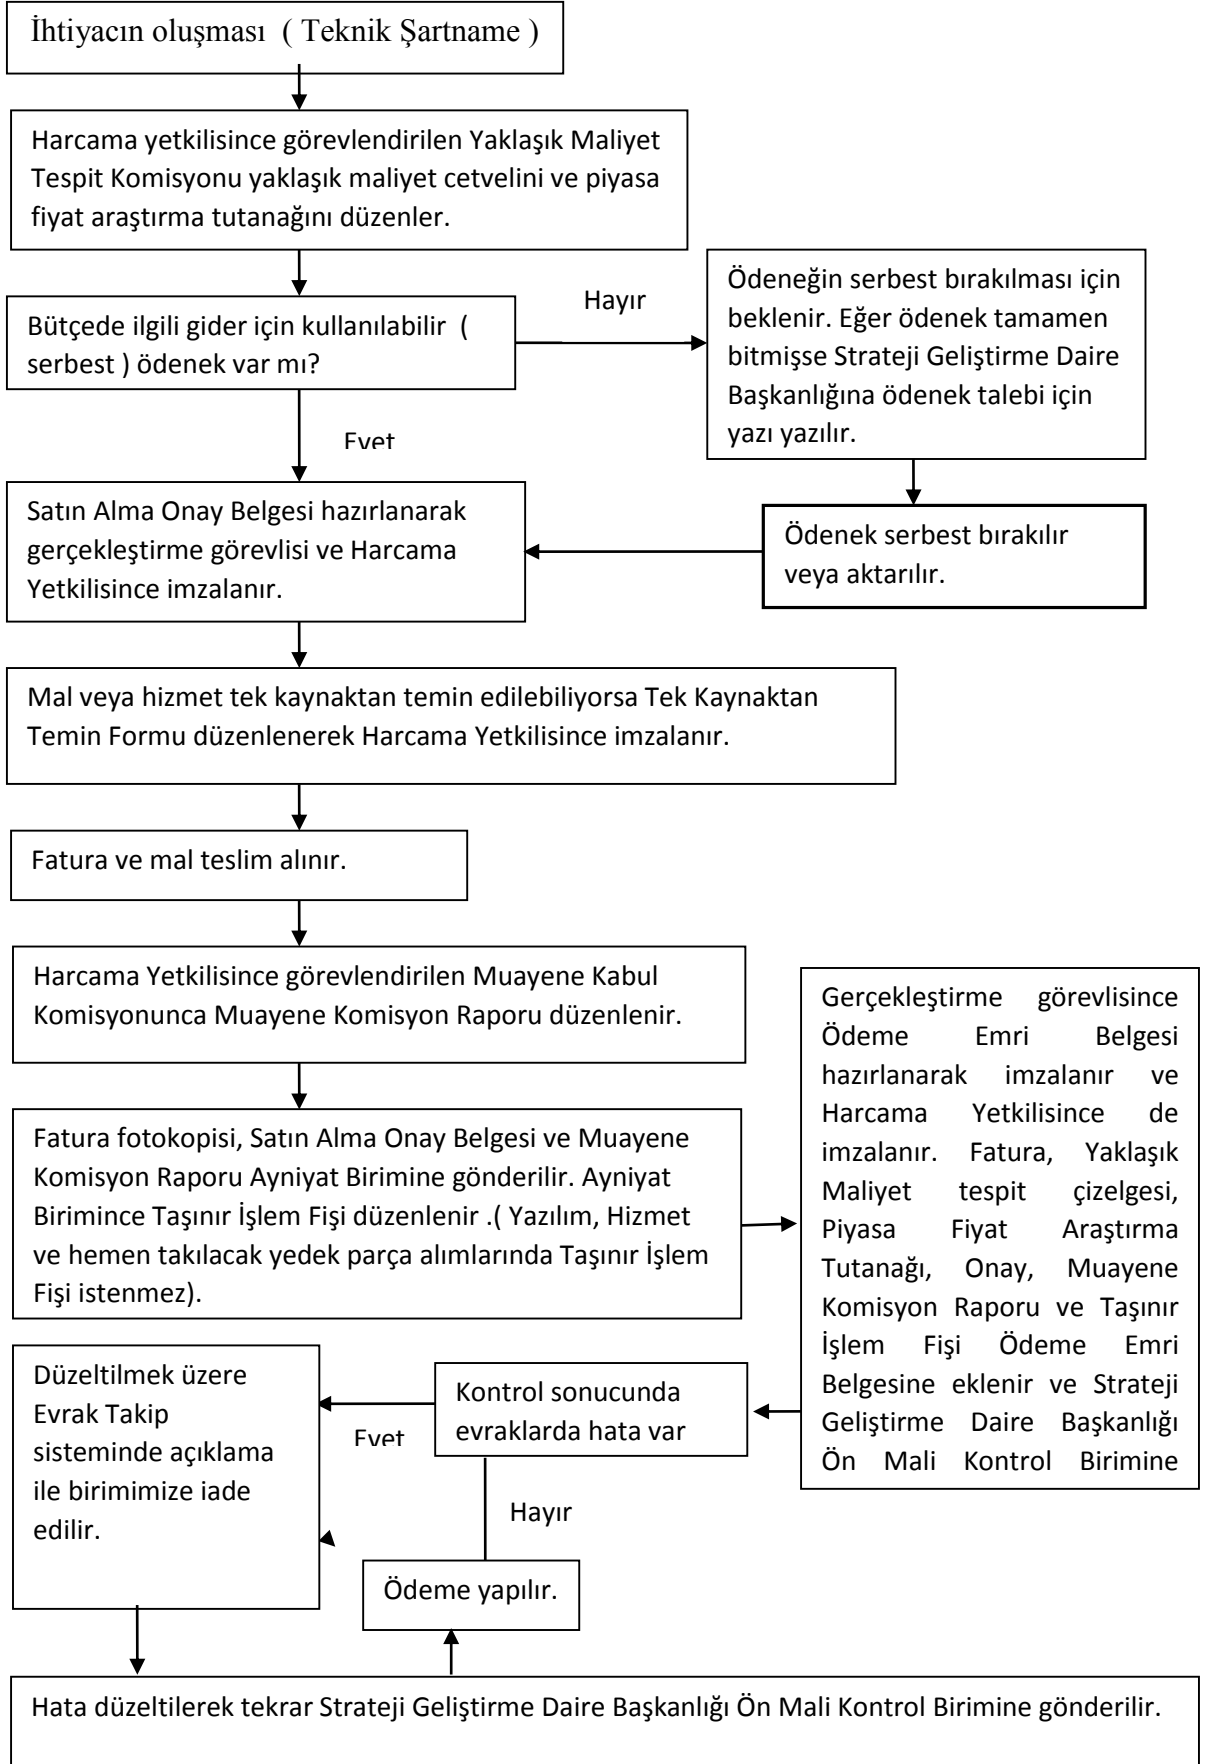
İhtiyacın oluşması ( Teknik Şartname )

Harcama yetkilisince görevlendirilen Yaklaşık Maliyet Tespit Komisyonu yaklaşık maliyet cetvelini ve piyasa fiyat araştırma tutanağını düzenler.

Bütçede ilgili gider için kullanılabilir ( serbest ) ödenek var mı?

Hayır

Ödeneğin serbest bırakılması için beklenir. Eğer ödenek tamamen bitmişse Strateji Geliştirme Daire Başkanlığına ödenek talebi için yazı yazılır.

Evet

Satın Alma Onay Belgesi hazırlanarak gerçekleştirme görevlisi ve Harcama Yetkilisince imzalanır.

Ödenek serbest bırakılır veya aktarılır.

Mal veya hizmet tek kaynaktan temin edilebiliyorsa Tek Kaynaktan Temin Formu düzenlenerek Harcama Yetkilisince imzalanır.

Fatura ve mal teslim alınır.

Harcama Yetkilisince görevlendirilen Muayene Kabul Komisyonunca Muayene Komisyon Raporu düzenlenir.

Gerçekleştirme görevlisince Ödeme Emri Belgesi hazırlanarak imzalanır ve Harcama Yetkilisince de imzalanır. Fatura, Yaklaşık Maliyet tespit çizelgesi, Piyasa Fiyat Araştırma Tutanağı, Onay, Muayene Komisyon Raporu ve Taşınır İşlem Fişi Ödeme Emri Belgesine eklenir ve Strateji Geliştirme Daire Başkanlığı Ön Mali Kontrol Birimine

Fatura fotokopisi, Satın Alma Onay Belgesi ve Muayene Komisyon Raporu Ayniyat Birimine gönderilir. Ayniyat Birimince Taşınır İşlem Fişi düzenlenir .( Yazılım, Hizmet ve hemen takılacak yedek parça alımlarında Taşınır İşlem Fişi istenmez).

Düzeltilmek üzere Evrak Takip sisteminde açıklama ile birimimize iade edilir.

Evet

Kontrol sonucunda evraklarda hata var

Hayır

Ödeme yapılır.

Hata düzeltilerek tekrar Strateji Geliştirme Daire Başkanlığı Ön Mali Kontrol Birimine gönderilir.